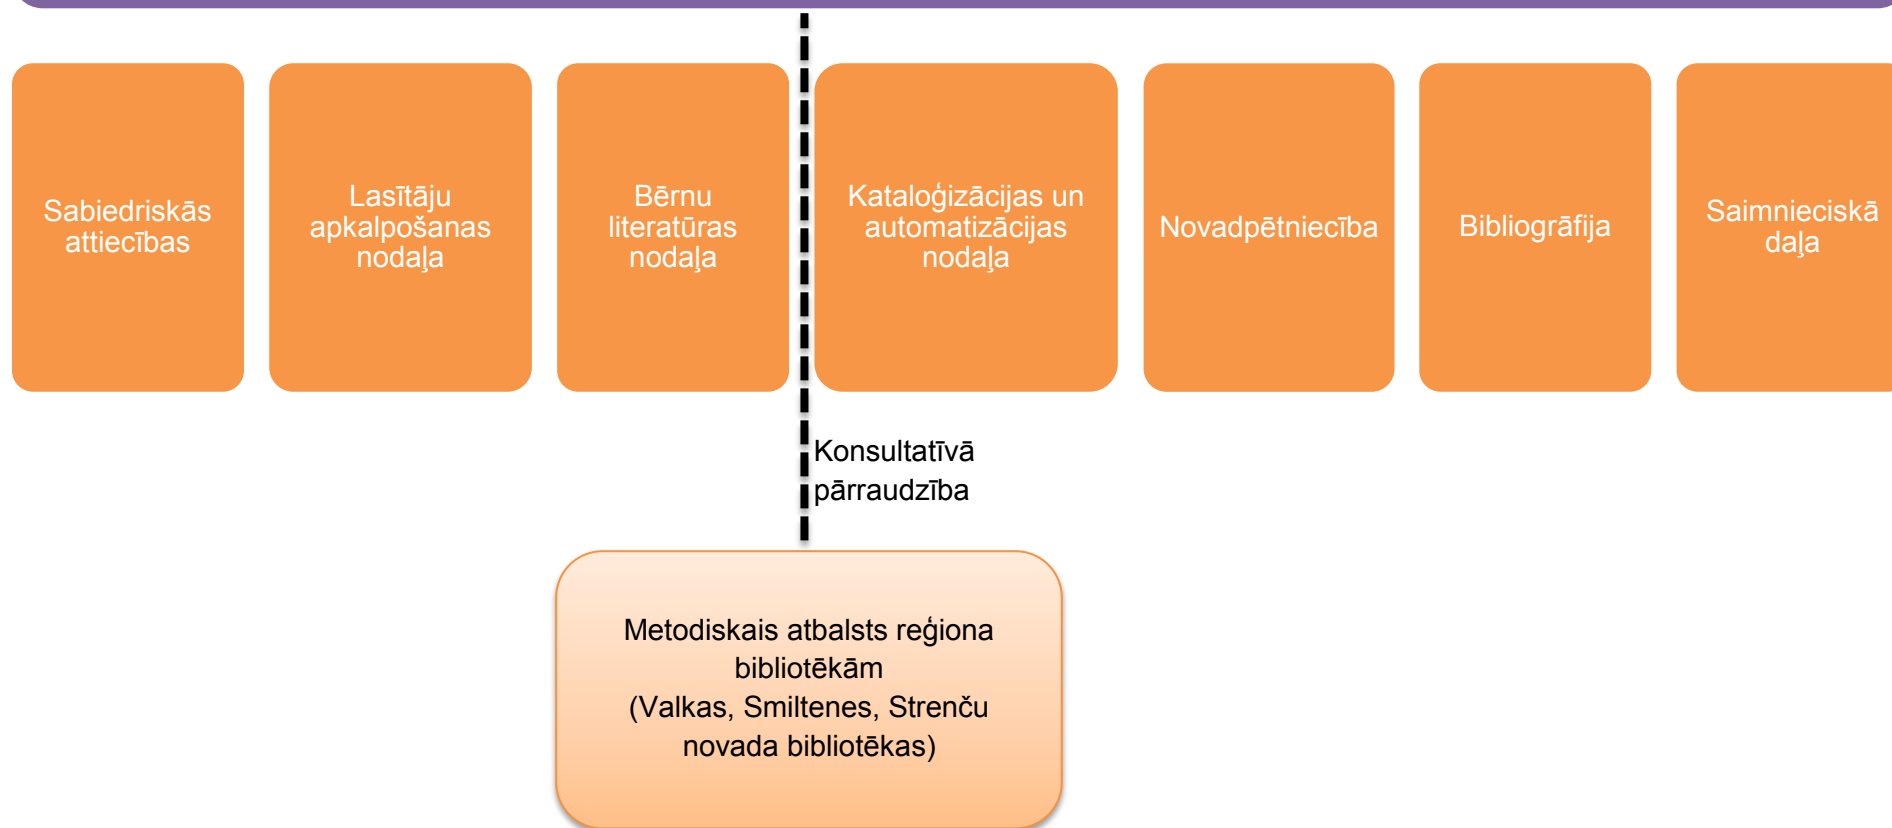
Sabiedriskās attiecības

Lasītāju apkalpošanas nodaļa

Bērnu literatūras nodaļa

Kataloģizācijas un automatizācijas nodaļa

Novadpētniecība

Bibliogrāfija

Saimnieciskā daļa

Konsultatīvā pārraudzība

Metodiskais atbalsts reģiona bibliotēkām
(Valkas, Smiltenes, Strenču novada bibliotēkas)